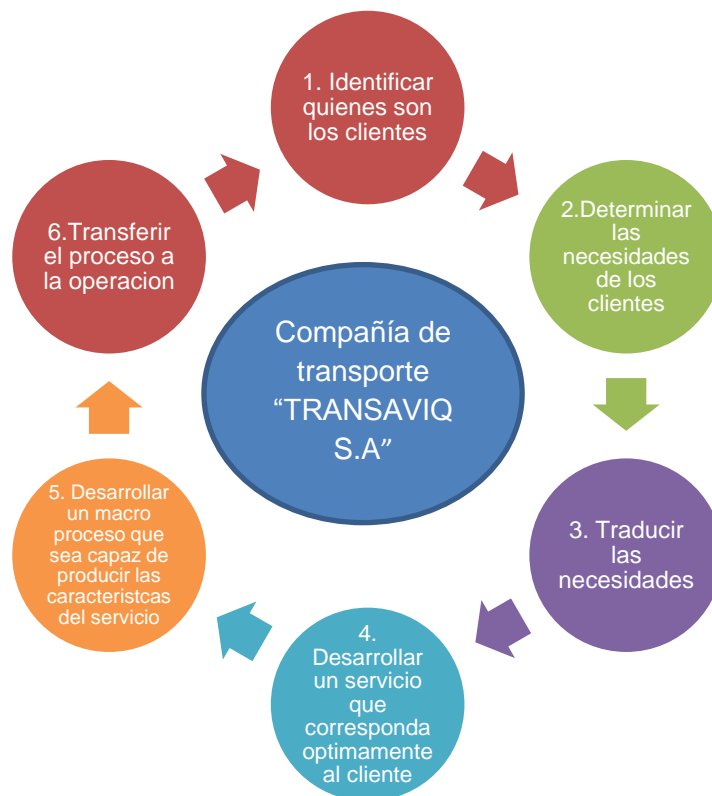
Compañía de transporte “TRANSAVIQ S.A”

1. Identificar quienes son los clientes

2.Determinar las necesidades de los clientes

3. Traducir las necesidades

4. Desarrollar un servicio que corresponda optimamente al cliente

5. Desarrollar un macro proceso que sea capaz de producir las caracteristcas del servicio

6.Transferir el proceso a la operacion